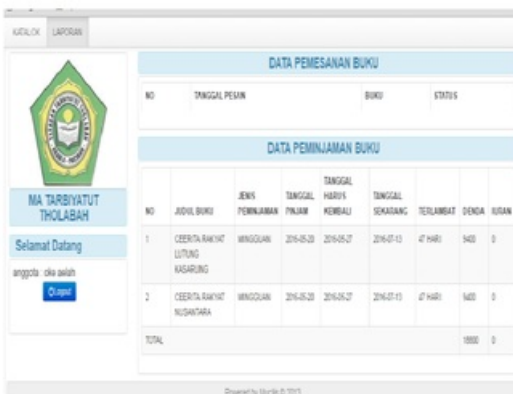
KATALOK LAPORAN

MA TARBIYATUT THOLABAH

Selamat Datang

anggota : oke aelah

Logout

DATA PEMESANAN BUKU

| NO | TANGGAL PESAN | BUKU | STATUS |
|---|---|---|---|

DATA PEMINJAMAN BUKU

| NO | JUDUL BUKU | JENIS PEMINJAMAN | TANGGAL PINJAM | TANGGAL HARUS KEMBALI | TANGGAL SEKARANG | TERLAMBAT | DENDA | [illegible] |
|---|---|---|---|---|---|---|---|---|
| 1 | CEERITA RAKYAT LUTUNG KASARUNG | MINGGUAN | 2016-05-20 | 2016-05-27 | 2016-07-13 | 47 HARI | 9400 | 0 |
| 2 | CEERITA RAKYAT NUSANTARA | MINGGUAN | 2016-05-20 | 2016-05-27 | 2016-07-13 | 47 HARI | 9400 | 0 |
| TOTAL | | | | | | | 18800 | 0 |

Powered by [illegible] © 2013